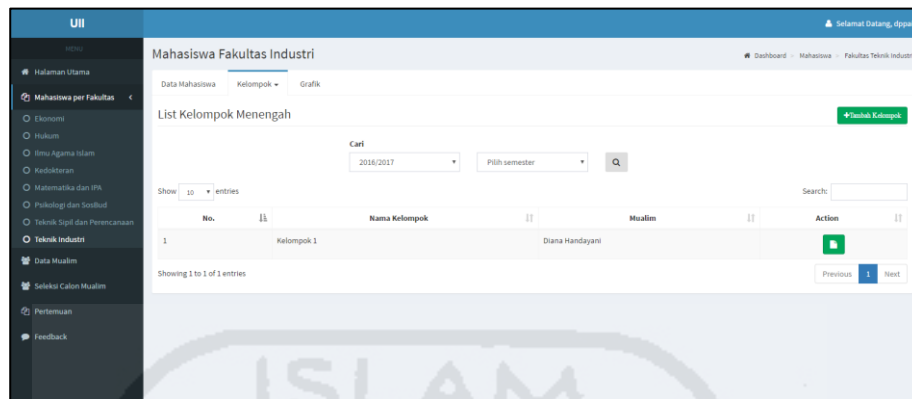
UII

Selamat Datang, dppa

MENU

Halaman Utama

Mahasiswa per Fakultas

Ekonomi

Hukum

Ilmu Agama Islam

Kedokteran

Matematika dan IPA

Psikologi dan SosBud

Teknik Sipil dan Perencanaan

Teknik Industri

Data Mualim

Seleksi Calon Mualim

Pertemuan

Feedback

Mahasiswa Fakultas Industri

Dashboard > Mahasiswa > Fakultas Teknik Industri

Data Mahasiswa | Kelompok | Grafik

List Kelompok Menengah

+Tambah Kelompok

Cari

2016/2017

Pilih semester

Show 10 entries

Search:

| No. | Nama Kelompok | Mualim | Action |
|---|---|---|---|
| 1 | Kelompok 1 | Diana Handayani | |

Showing 1 to 1 of 1 entries

Previous 1 Next

ISLAM